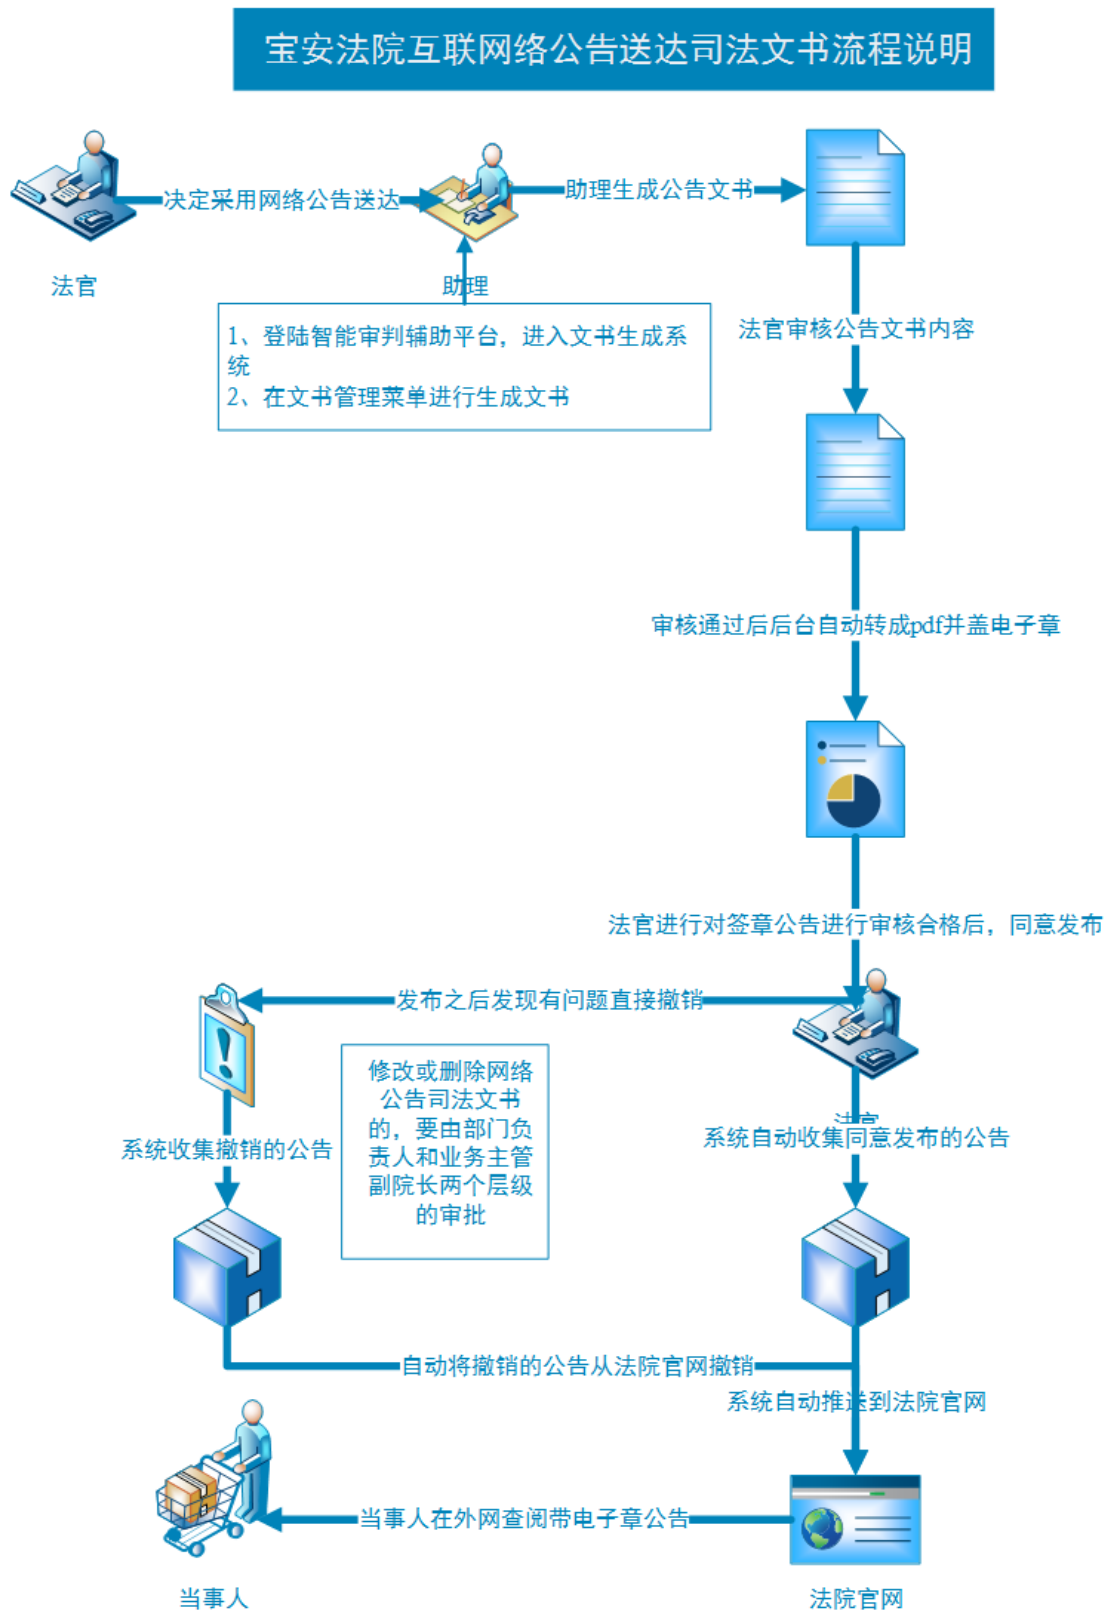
宝安法院互联网络公告送达司法文书流程说明

决定采用网络公告送达

法官

助理生成公告文书

助理

1、登陆智能审判辅助平台，进入文书生成系统
2、在文书管理菜单进行生成文书

法官审核公告文书内容

审核通过后后台自动转成pdf并盖电子章

法官进行对签章公告进行审核合格后，同意发布

发布之后发现有问题直接撤销

修改或删除网络公告司法文书的，要由部门负责人和业务主管副院长两个层级的审批

系统收集撤销的公告

法官

系统自动收集同意发布的公告

自动将撤销的公告从法院官网撤销

系统自动推送到法院官网

当事人在外网查阅带电子章公告

当事人

法院官网